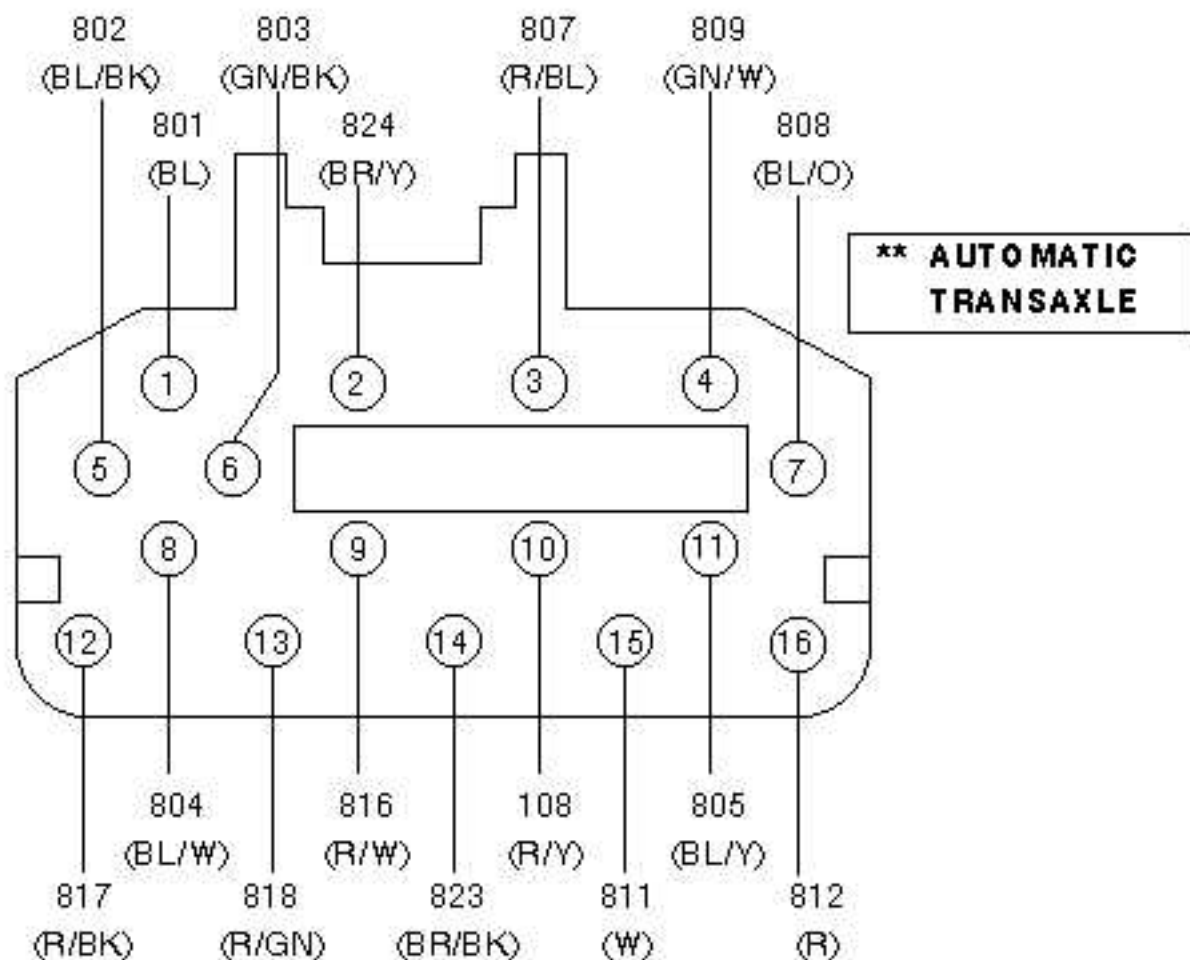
802 (BL/BK)
803 (GN/BK)
807 (R/BL)
809 (GN/W)
801 (BL)
824 (BR/Y)
808 (BL/O)

** AUTOMATIC TRANSAXLE

1
2
3
4
5
6
7
8
9
10
11
12
13
14
15
16

804 (BL/W)
816 (R/W)
108 (R/Y)
805 (BL/Y)
817 (R/BK)
818 (R/GN)
823 (BR/BK)
811 (W)
812 (R)